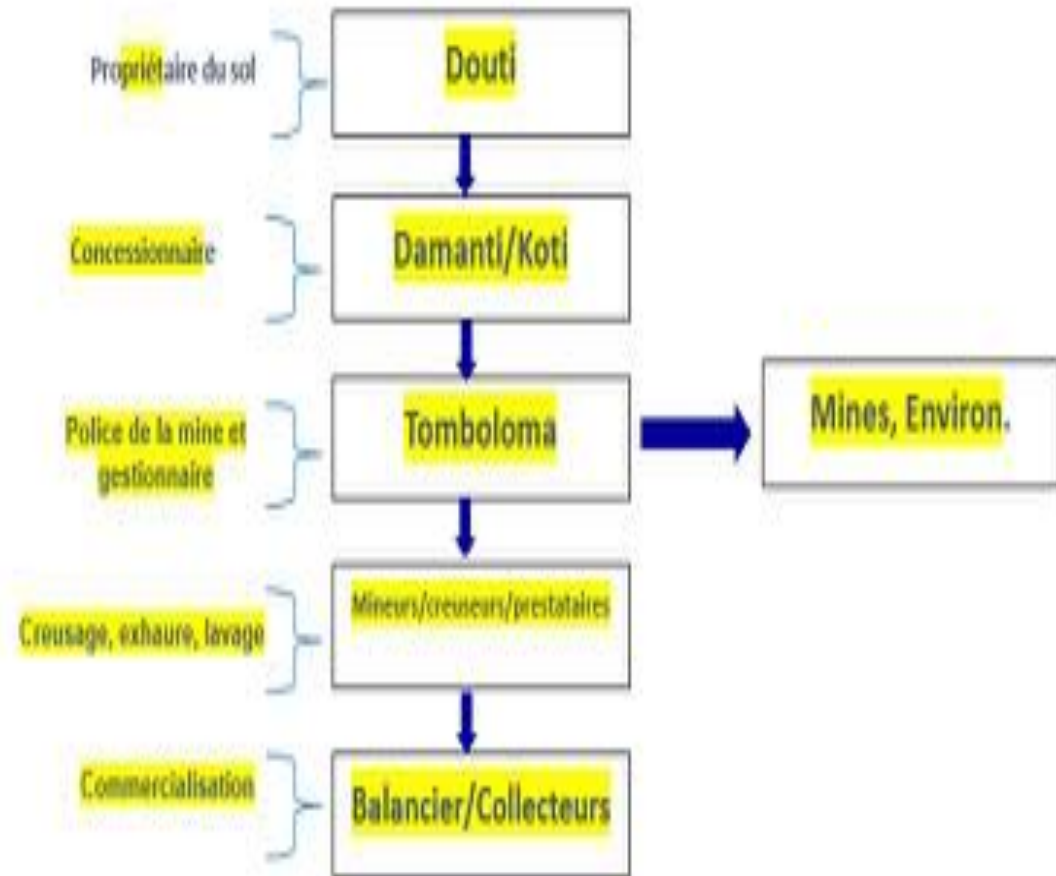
Propriétaire du sol

Douti

Concessionnaire

Damanti/Koti

Police de la mine et gestionnaire

Tomboloma

Mines, Environ.

Creusage, exhaure, lavage

Mineurs/creuseurs/prestataires

Commercialisation

Balancier/Collecteurs